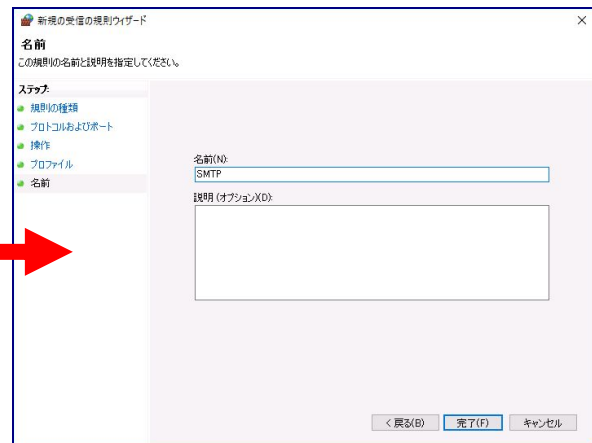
新規の受信の規則ウィザード

名前
この規則の名前と説明を指定してください。

ステップ:
規則の種類
プロトコルおよびポート
操作
プロファイル
名前

名前(N):
SMTP

説明 (オプション)(D):

< 戻る(B)
完了(F)
キャンセル